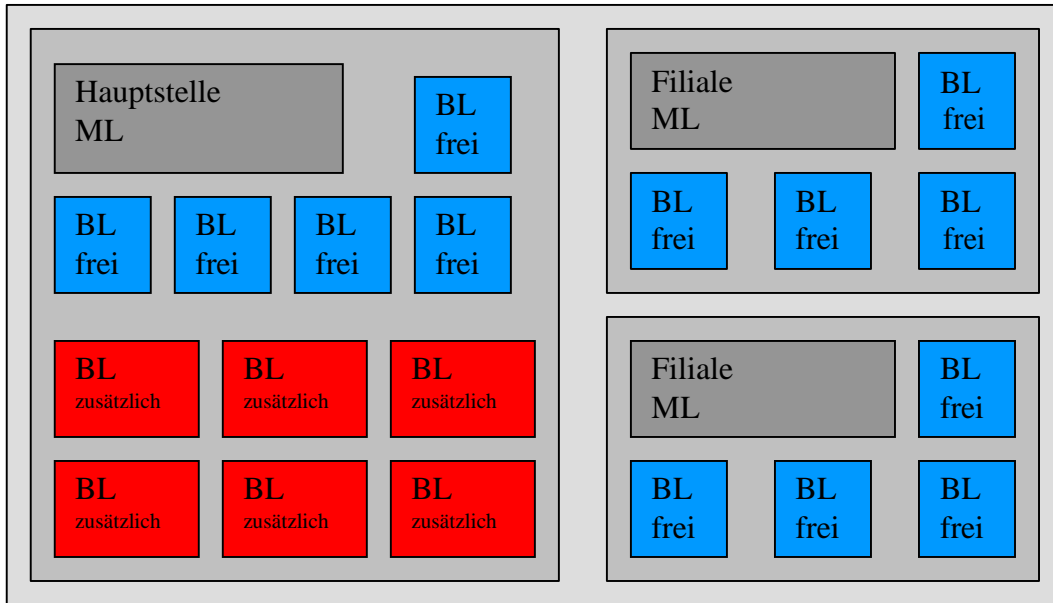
Hauptstelle
ML

BL
frei

BL
frei

BL
frei

BL
frei

BL
frei

BL
zusätzlich

BL
zusätzlich

BL
zusätzlich

BL
zusätzlich

BL
zusätzlich

BL
zusätzlich

Filiale
ML

BL
frei

BL
frei

BL
frei

BL
frei

Filiale
ML

BL
frei

BL
frei

BL
frei

BL
frei